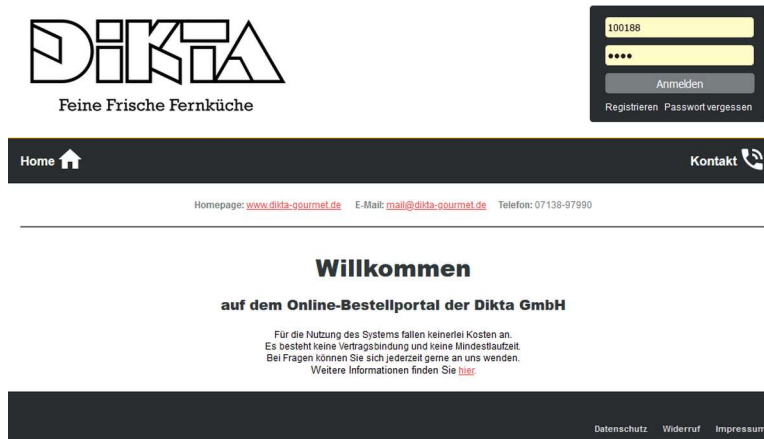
DiKTA
Feine Frische Fernküche

100188
••••
Anmelden
Registrieren Passwort vergessen

Home

Kontakt

Homepage: www.dikta-gourmet.de E-Mail: mail@dikta-gourmet.de Telefon: 07138-97990

Willkommen

auf dem Online-Bestellportal der Dikta GmbH

Für die Nutzung des Systems fallen keinerlei Kosten an.
Es besteht keine Vertragsbindung und keine Mindestlaufzeit.
Bei Fragen können Sie sich jederzeit gerne an uns wenden.
Weitere Informationen finden Sie hier.

Datenschutz Widerruf Impressum